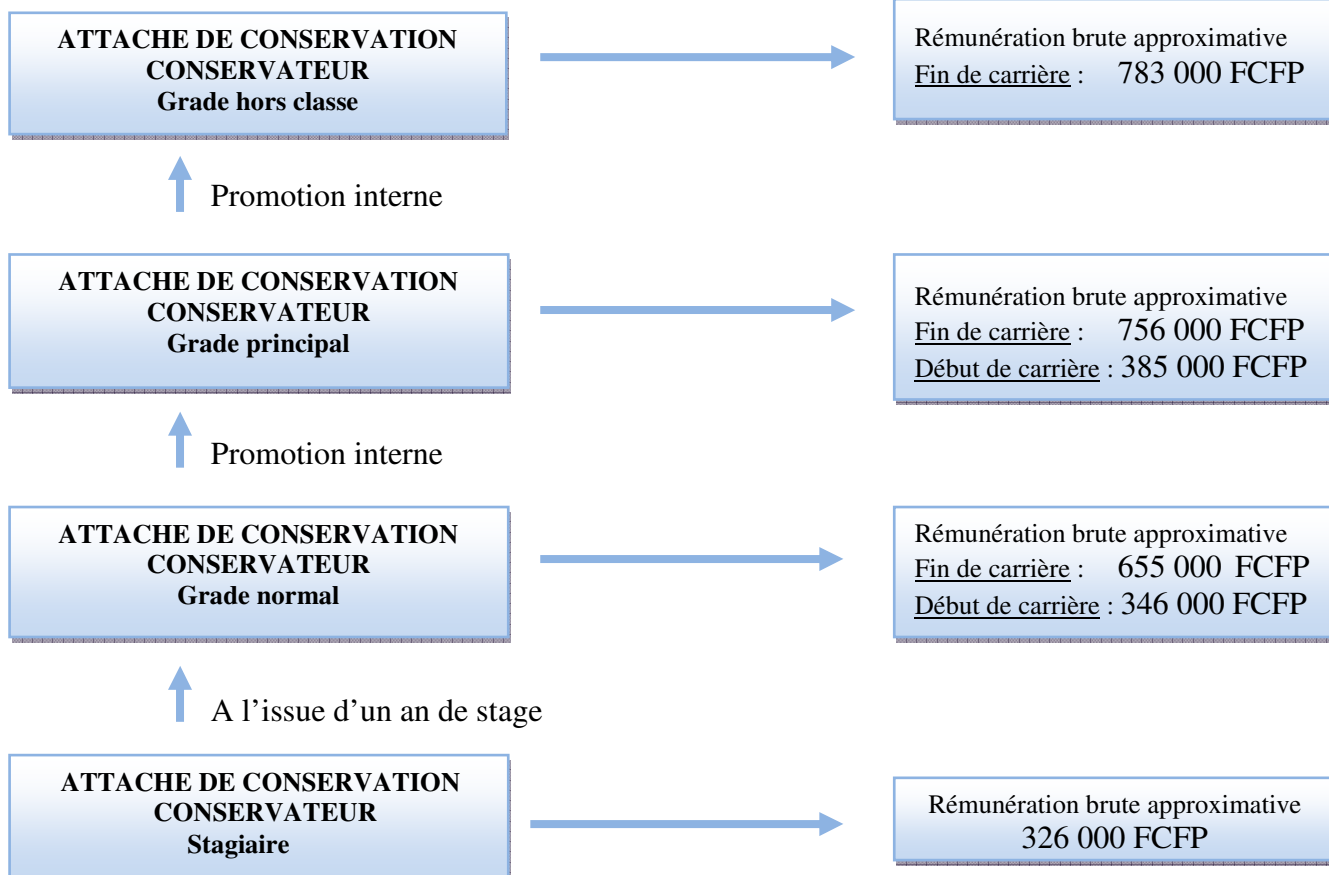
ATTACHE DE CONSERVATION
CONSERVATEUR
Grade hors classe

Rémunération brute approximative
Fin de carrière : 783 000 FCFP

Promotion interne

ATTACHE DE CONSERVATION
CONSERVATEUR
Grade principal

Rémunération brute approximative
Fin de carrière : 756 000 FCFP
Début de carrière : 385 000 FCFP

Promotion interne

ATTACHE DE CONSERVATION
CONSERVATEUR
Grade normal

Rémunération brute approximative
Fin de carrière : 655 000 FCFP
Début de carrière : 346 000 FCFP

A l'issue d'un an de stage

ATTACHE DE CONSERVATION
CONSERVATEUR
Stagiaire

Rémunération brute approximative
326 000 FCFP